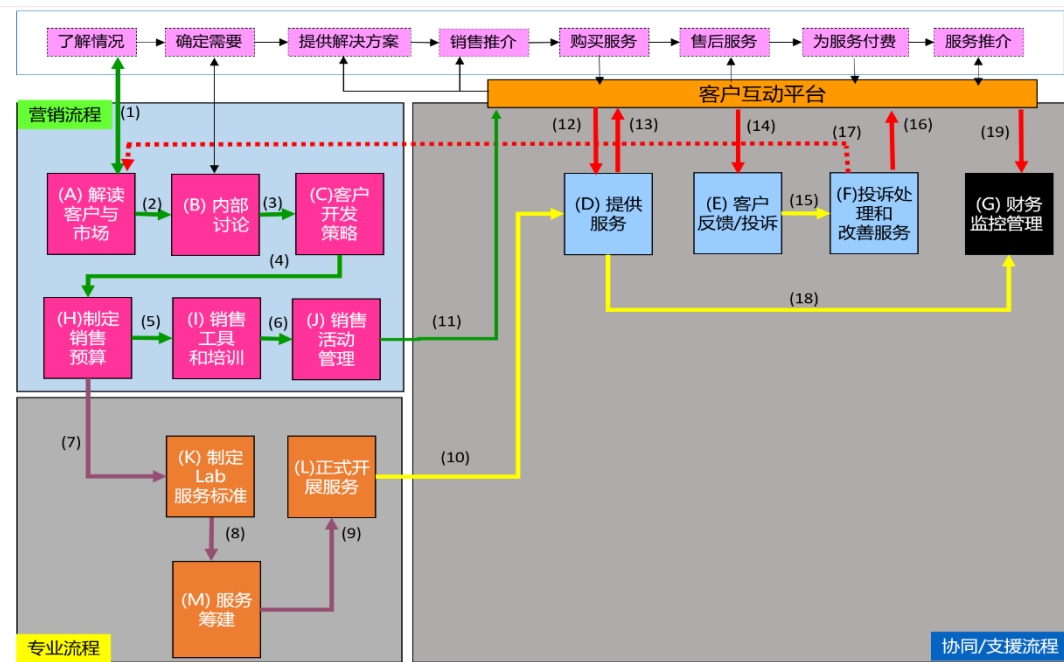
了解情况
确定需要
提供解决方案
销售推介
购买服务
售后服务
为服务付费
服务推介

客户互动平台

营销流程
(1)
(A) 解读客户与市场
(2)
(B) 内部讨论
(3)
(C)客户开发策略
(4)
(H)制定销售预算
(5)
(I) 销售工具和培训
(6)
(J) 销售活动管理
(11)

(12)
(13)
(14)
(17)
(16)
(19)
(D) 提供服务
(E) 客户反馈/投诉
(15)
(F)投诉处理和改善服务
(G) 财务监控管理
(18)

(7)
(K) 制定Lab服务标准
(L)正式开展服务
(10)
(8)
(9)
(M) 服务筹建

专业流程
协同/支援流程